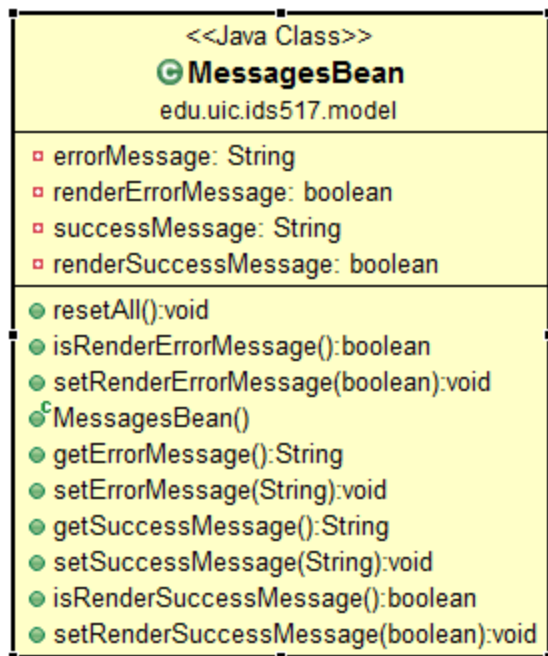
<<Java Class>>
MessagesBean
edu.uic.ids517.model

errorMessage: String
renderErrorMessage: boolean
successMessage: String
renderSuccessMessage: boolean

resetAll():void
isRenderErrorMessage():boolean
setRenderErrorMessage(boolean):void
MessagesBean()
getErrorMessage():String
setErrorMessage(String):void
getSuccessMessage():String
setSuccessMessage(String):void
isRenderSuccessMessage():boolean
setRenderSuccessMessage(boolean):void